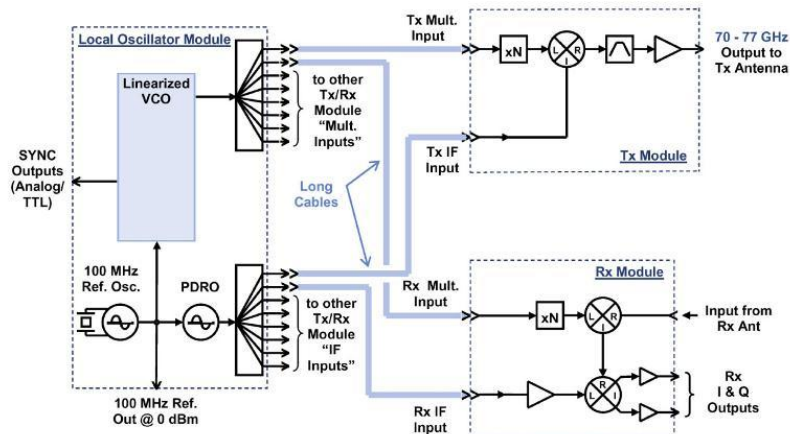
Local Oscillator Module

Linearized VCO

to other Tx/Rx Module "Mult. Inputs"

SYNC Outputs (Analog/ TTL)

100 MHz Ref. Osc.

PDRO

to other Tx/Rx Module "IF Inputs"

100 MHz Ref. Out @ 0 dBm

Tx Mult. Input

xN

L R I

70 - 77 GHz Output to Tx Antenna

Tx IF Input

Tx Module

Long Cables

Rx Module

Rx Mult. Input

xN

L R I

Input from Rx Ant

R L I

Rx I & Q Outputs

Rx IF Input